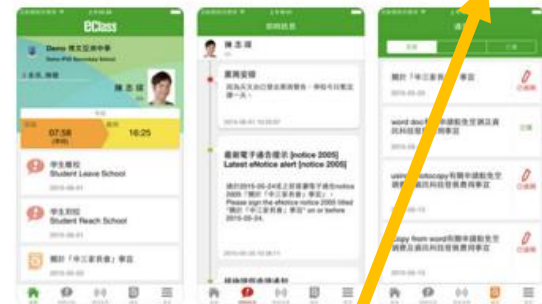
eClass

Demo 博文亞洲中學

Demo IPS Secondary School

1A班, 陳大文

陳大文

07:58

16:25

學生離校
Student Leave School

2015-08-31

學生到校
Student Reach School

2015-08-31

關於「中三家長會」事宜

最新消息

陳志堅

書籍安排

最新電子通告提示 [notice 2005]
Latest eNotice alert [notice 2005]

請於2015-06-24或之前簽署電子通告(notice 2005 「關於「中三家長會」事宜」)。
Please sign the eNotice notice 2005 titled "關於「中三家長會」事宜" on or before 2015-06-24.

2015-06-20

關於「中三家長會」事宜

2015-06-15

word doc

已簽署

2015-06-15

using photocopy

2015-06-15

copy from word

2015-06-15